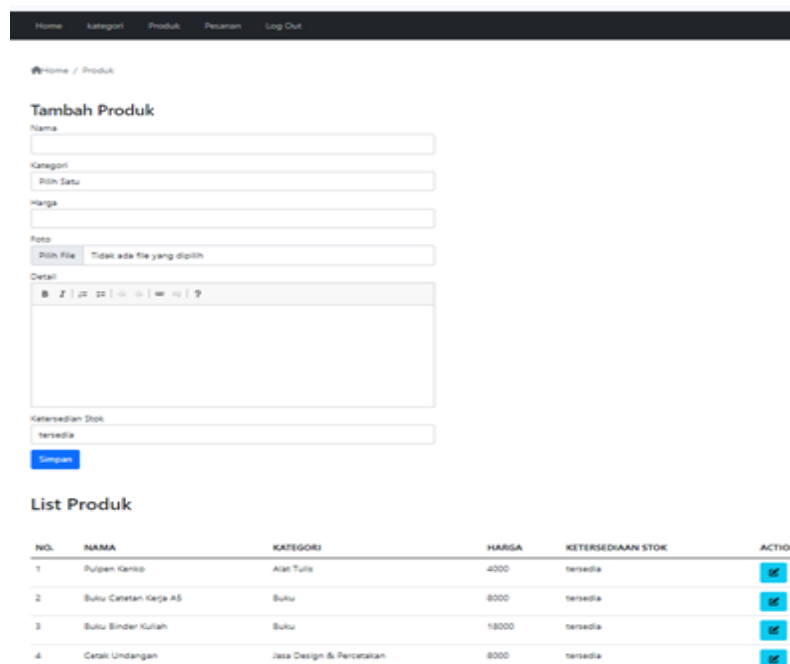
Home kategori Produk Pesanan Log Out

Home / Produk

Tambah Produk

Nama

Kategori

Pilih Satu

Harga

Foto

Pilih File Tidak ada file yang dipilih

Detail

B I ?

Ketersedian Stok

tersedia

Simpan

List Produk

| NO. | NAMA | KATEGORI | HARGA | KETERSEDIAAN STOK | ACTIO |
|---|---|---|---|---|---|
| 1 | Pulpen Kenko | Alat Tulis | 4000 | tersedia | |
| 2 | Buku Catetan Kerja A5 | Buku | 8000 | tersedia | |
| 3 | Buku Binder Kuliah | Buku | 18000 | tersedia | |
| 4 | Cetak Undangan | Jasa Design & Percetakan | 8000 | tersedia | |